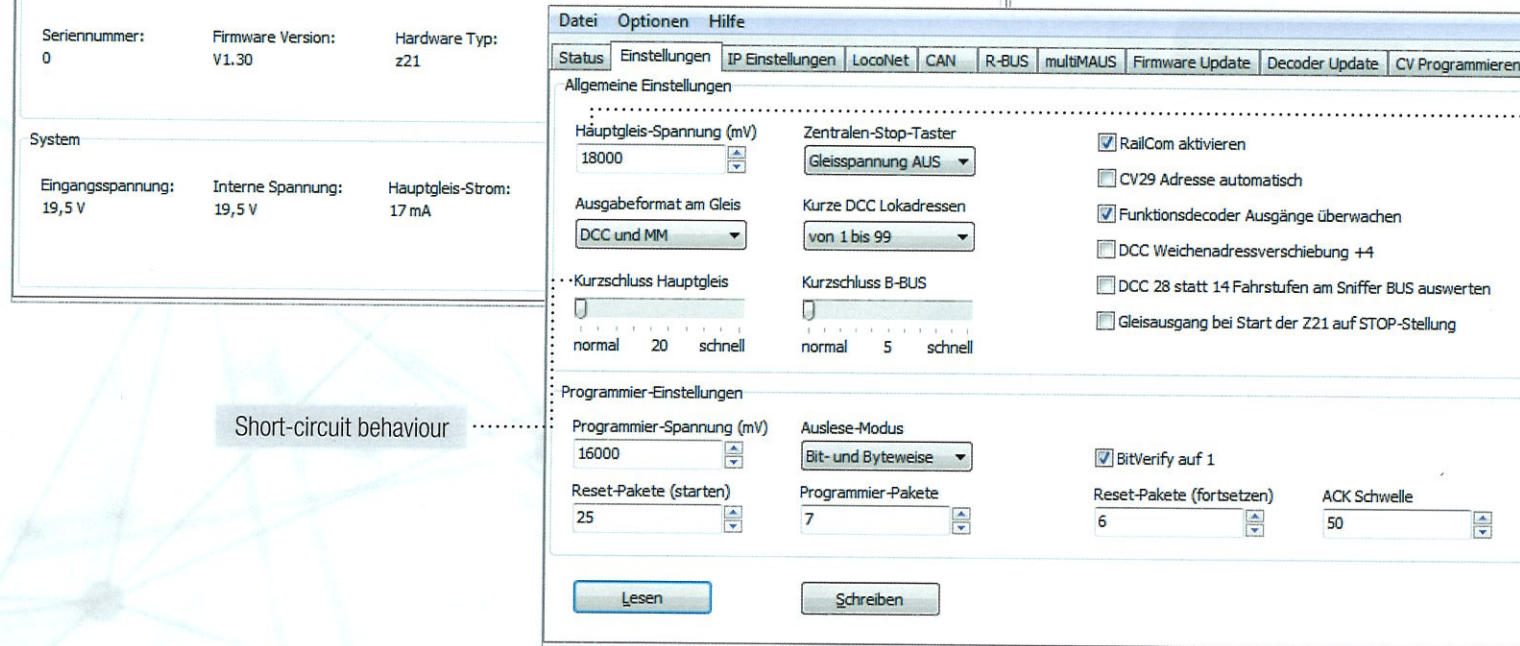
Seriennummer:
0

Firmware Version:
V1.30

Hardware Typ:
z21

System

Eingangsspannung:
19,5 V

Interne Spannung:
19,5 V

Hauptgleis-Strom:
17 mA

Datei Optionen Hilfe

Status | Einstellungen | IP Einstellungen | LocoNet | CAN | R-BUS | multiMAUS | Firmware Update | Decoder Update | CV Programmieren

Allgemeine Einstellungen

Hauptgleis-Spannung (mV)
18000

Zentralen-Stop-Taster
Gleisspannung AUS

RailCom aktivieren

CV29 Adresse automatisch

Funktionsdecoder Ausgänge überwachen

DCC Weichenadressverschiebung +4

DCC 28 statt 14 Fahrstufen am Sniffer BUS auswerten

Gleisausgang bei Start der Z21 auf STOP-Stellung

Ausgabeformat am Gleis
DCC und MM

Kurze DCC Lokadressen
von 1 bis 99

Kurzschluss Hauptgleis
normal 20 schnell

Kurzschluss B-BUS
normal 5 schnell

Short-circuit behaviour

Programmier-Einstellungen

Programmier-Spannung (mV)
16000

Auslese-Modus
Bit- und Byteweise

BitVerify auf 1

Reset-Pakete (starten)
25

Programmier-Pakete
7

Reset-Pakete (fortsetzen)
6

ACK Schwelle
50

Lesen

Schreiben